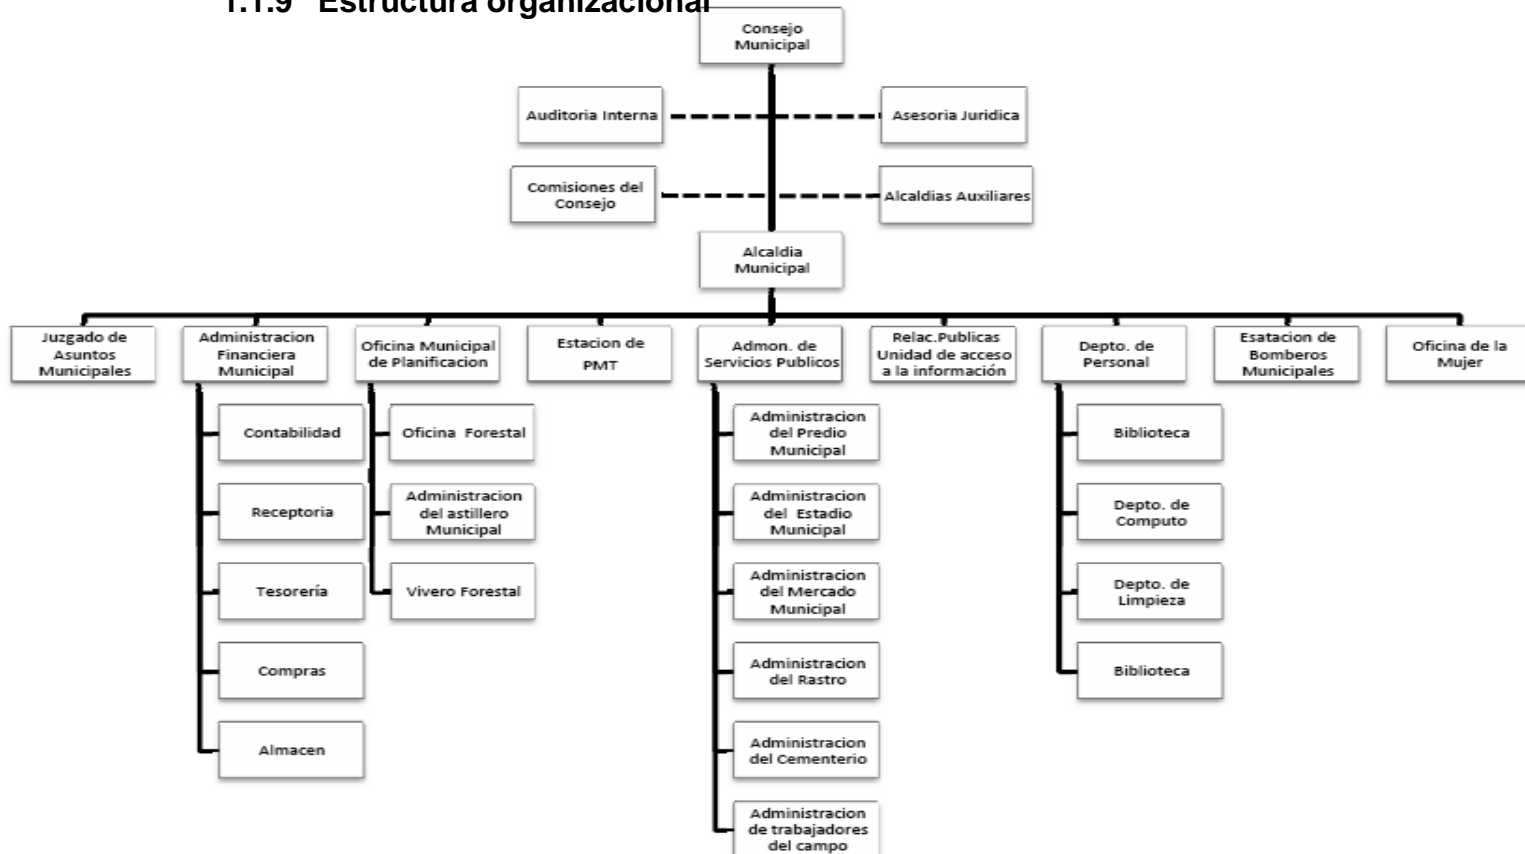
1.1.9 Estructura organizacional

Consejo Municipal

Auditoria Interna

Asesoria Juridica

Comisiones del Consejo

Alcaldias Auxiliares

Alcaldia Municipal

Juzgado de Asuntos Municipales

Administracion Financiera Municipal

Contabilidad

Receptoria

Tesorería

Compras

Almacen

Oficina Municipal de Planificacion

Oficina Forestal

Administracion del astillero Municipal

Vivero Forestal

Estacion de PMT

Admon. de Servicios Publicos

Administracion del Predio Municipal

Administracion del Estadio Municipal

Administracion del Mercado Municipal

Administracion del Rastro

Administracion del Cementerio

Administracion de trabajadores del campo

Relac.Publicas Unidad de acceso a la información

Depto. de Personal

Biblioteca

Depto. de Computo

Depto. de Limpieza

Biblioteca

Esatacion de Bomberos Municipales

Oficina de la Mujer